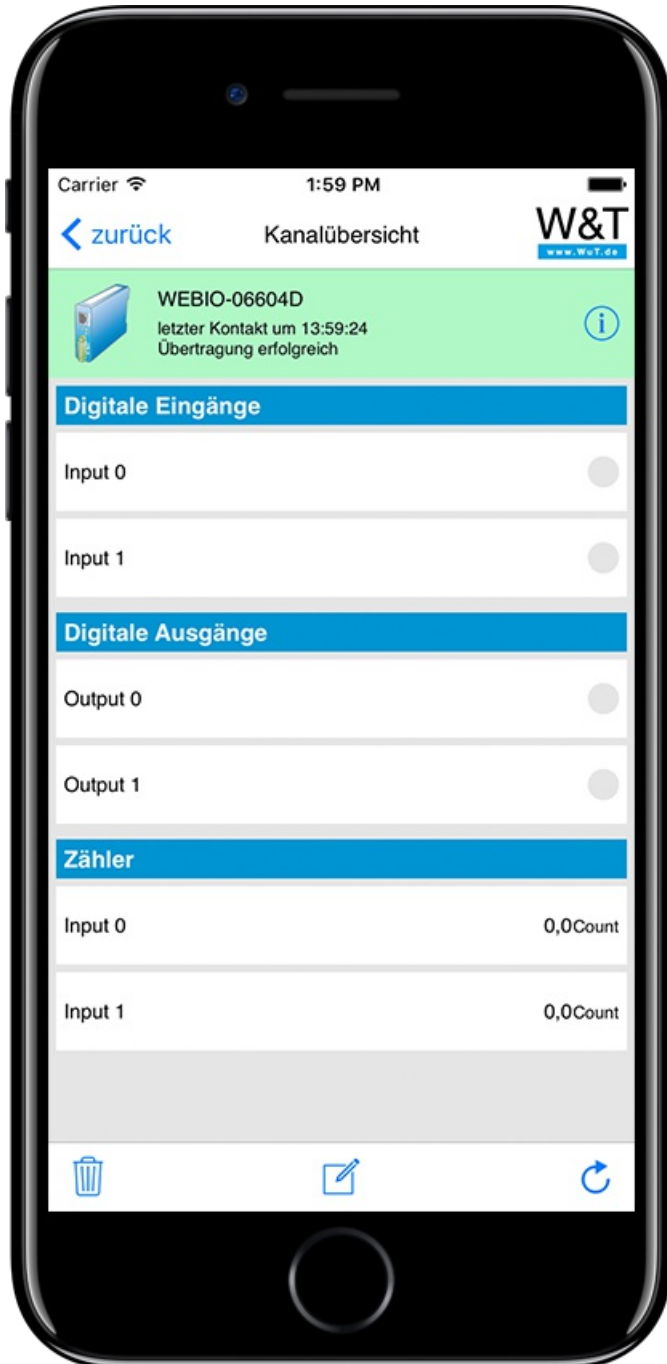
Carrier
1:59 PM

zurück
Kanalübersicht
W&T
www.WuT.de

WEBIO-06604D
letzter Kontakt um 13:59:24
Übertragung erfolgreich

Digitale Eingänge

Input 0

Input 1

Digitale Ausgänge

Output 0

Output 1

Zähler

Input 0
0,0Count

Input 1
0,0Count